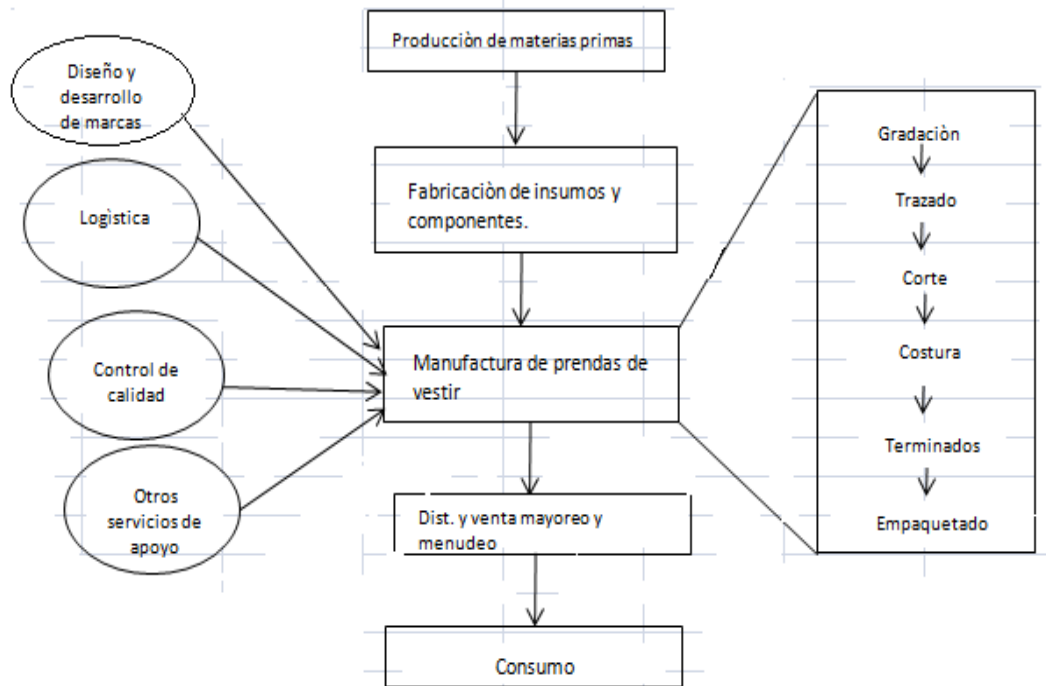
Producciòn de materias primas

Diseño y desarrollo de marcas

Fabricaciòn de insumos y componentes.

Logìstica

Control de calidad

Manufactura de prendas de vestir

Otros servicios de apoyo

Dist. y venta mayoreo y menudeo

Consumo

Gradaciòn

Trazado

Corte

Costura

Terminados

Empaquetado